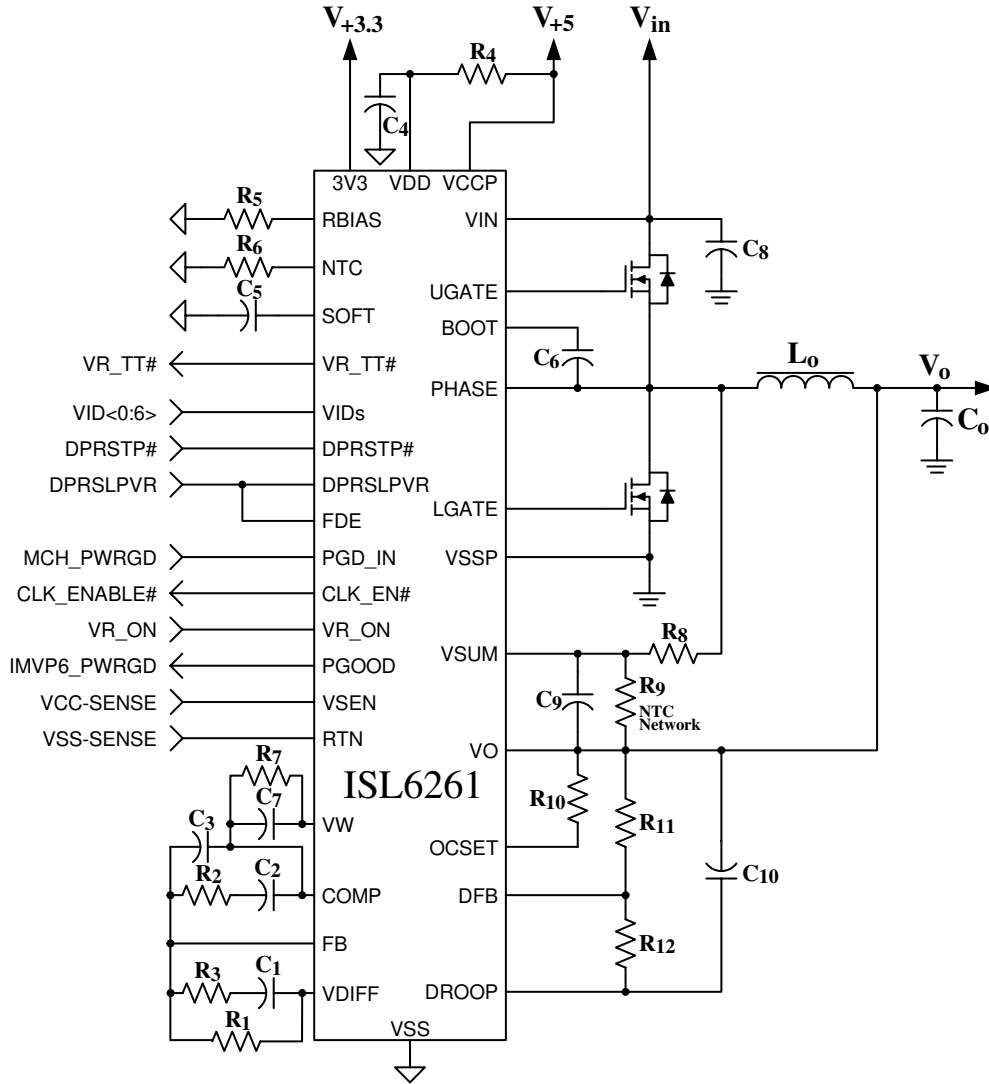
$V_{+3.3}$
$V_{+5}$
$V_{in}$
$R_4$
$C_4$
3V3 VDD VCCP
$R_5$
RBIAS
VIN
$R_6$
NTC
$C_8$
$C_5$
UGATE
SOFT
BOOT
VR_TT#
VR_TT#
$C_6$
$L_o$
$V_o$
PHASE
VID<0:6>
VIDs
$C_o$
DPRSTP#
DPRSTP#
DPRSLPVR
DPRSLPVR
FDE
LGATE
MCH_PWRGD
PGD_IN
VSSP
CLK_ENABLE#
CLK_EN#
VR_ON
VR_ON
$R_8$
IMVP6_PWRGD
PGOOD
VSUM
$R_9$
VCC-SENSE
VSEN
NTC Network
$C_9$
VSS-SENSE
RTN
VO
$R_7$
ISL6261
$C_7$
$R_{10}$
$C_3$
VW
$R_{11}$
OCSET
$C_{10}$
$R_2$
$C_2$
COMP
DFB
FB
$R_{12}$
$R_3$
$C_1$
VDIFF
DROOP
$R_1$
VSS